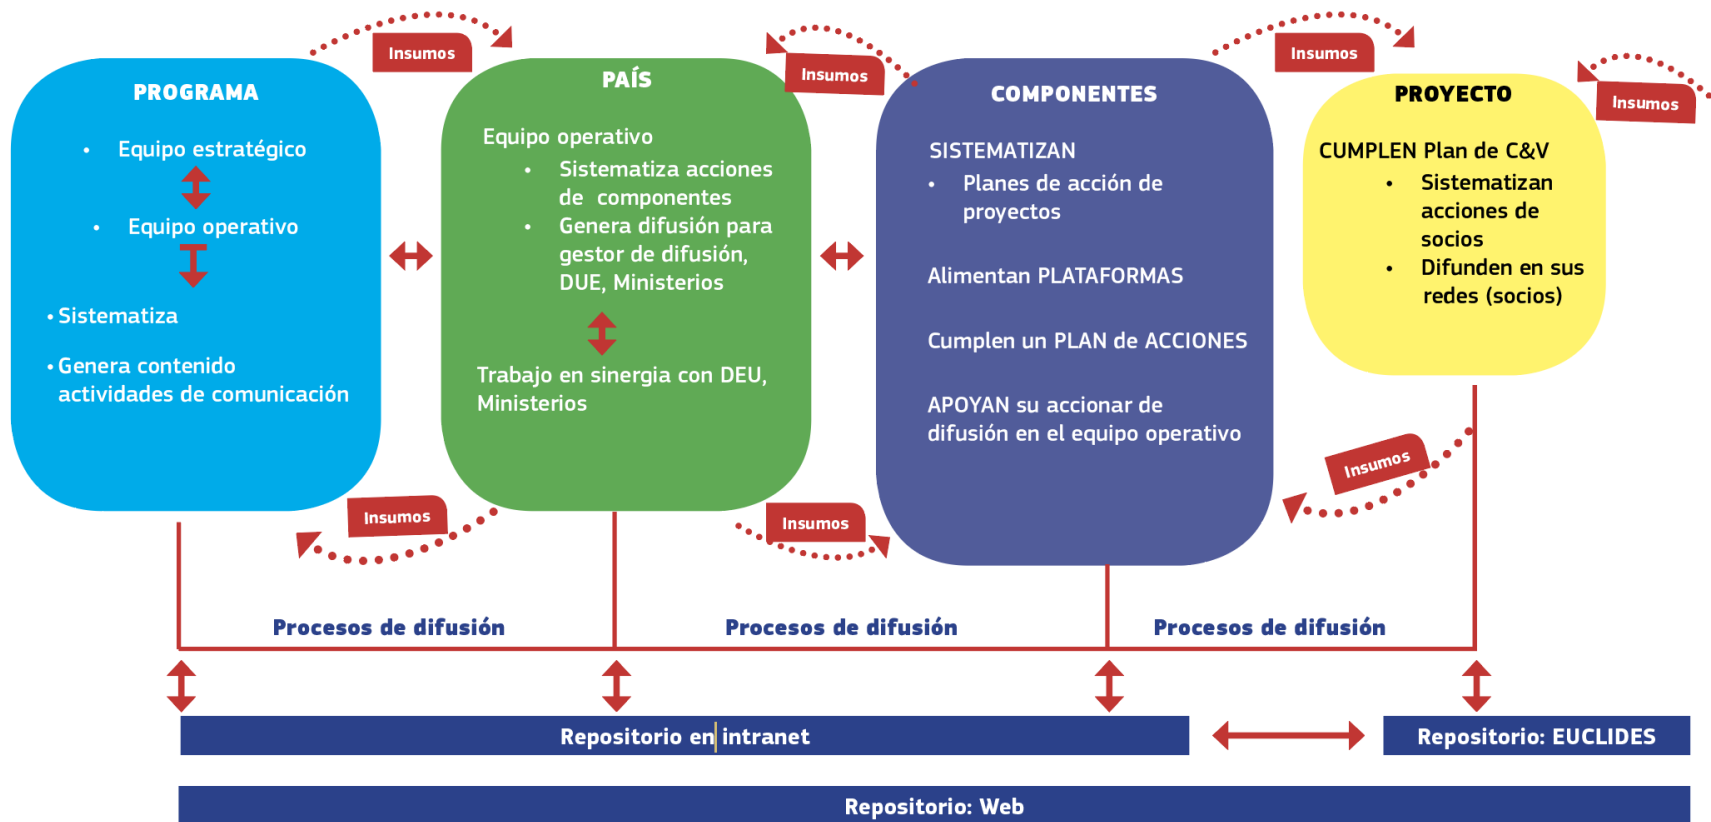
Insumos

PROGRAMA

- Equipo estratégico
- Equipo operativo

- Sistematiza
- Genera contenido actividades de comunicación

Insumos

PAÍS

Equipo operativo

- Sistematiza acciones de componentes
- Genera difusión para gestor de difusión, DUE, Ministerios

Trabajo en sinergia con DEU, Ministerios

Insumos

Insumos

COMPONENTES

SISTEMATIZAN

- Planes de acción de proyectos

Alimentan PLATAFORMAS

Cumplen un PLAN de ACCIONES

APOYAN su accionar de difusión en el equipo operativo

Insumos

Insumos

PROYECTO

CUMPLEN Plan de C&V

- Sistematizan acciones de socios
- Difunden en sus redes (socios)

Insumos

Procesos de difusión

Procesos de difusión

Procesos de difusión

Repositorio en intranet

Repositorio: EUCLIDES

Repositorio: Web